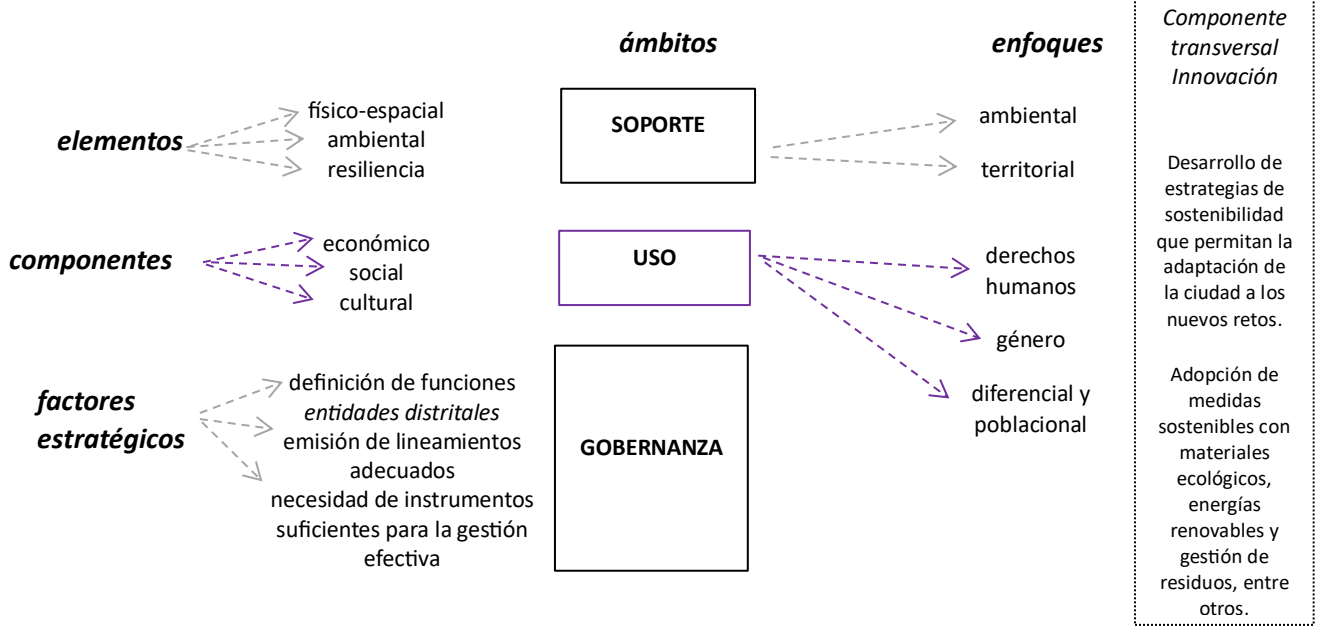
ámbitos

enfoques

Componente transversal Innovación

elementos

físico-espacial
ambiental
resiliencia

SOPORTE

ambiental

territorial

Desarrollo de estrategias de sostenibilidad que permitan la adaptación de la ciudad a los nuevos retos.

componentes

económico
social
cultural

USO

derechos humanos

género

diferencial y poblacional

factores estratégicos

definición de funciones
entidades distritales
emisión de lineamientos adecuados
necesidad de instrumentos suficientes para la gestión efectiva

GOBERNANZA

Adopción de medidas sostenibles con materiales ecológicos, energías renovables y gestión de residuos, entre otros.